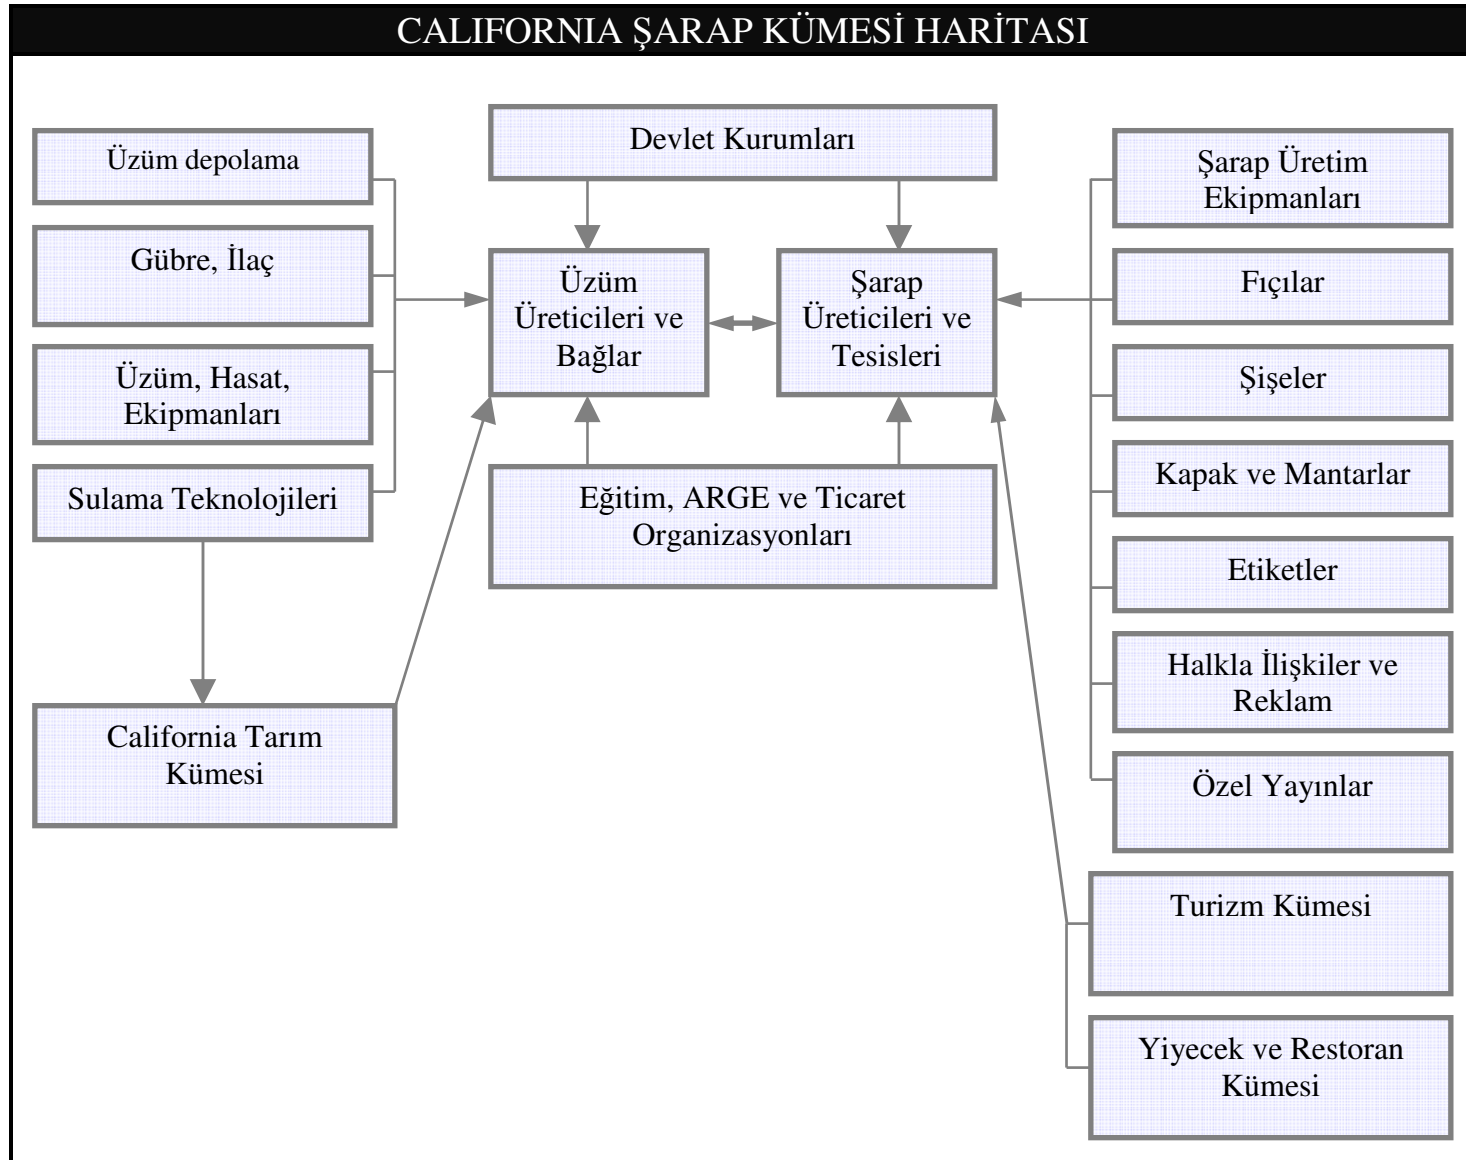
CALIFORNIA ŞARAP KÜMESİ HARİTASI

Üzüm depolama

Gübre, İlaç

Üzüm, Hasat, Ekipmanları

Sulama Teknolojileri

California Tarım Kümesi

Devlet Kurumları

Üzüm Üreticileri ve Bağlar

Şarap Üreticileri ve Tesisleri

Eğitim, ARGE ve Ticaret Organizasyonları

Şarap Üretim Ekipmanları

Fıçılar

Şişeler

Kapak ve Mantarlar

Etiketler

Halkla İlişkiler ve Reklam

Özel Yayınlar

Turizm Kümesi

Yiyecek ve Restoran Kümesi